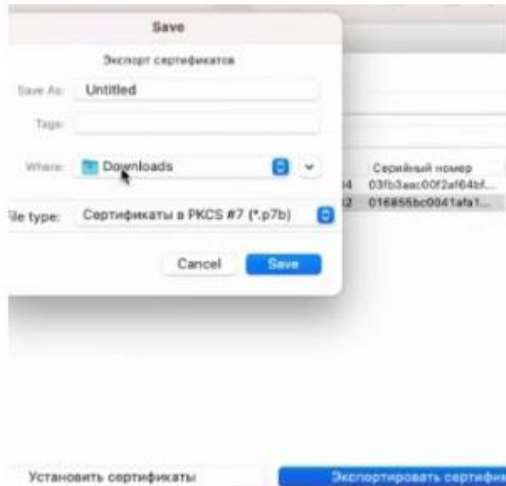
Save

Экспорт сертификатов

Save As: Untitled

Tags:

Where: Downloads

ile type: Сертификаты в PKCS #7 (*.p7b)

Cancel Save

Серийный номер
4 03fb3aac00f2af64bf...
2 016855bc0041afa1...

Установить сертификаты

Экспортировать сертифи